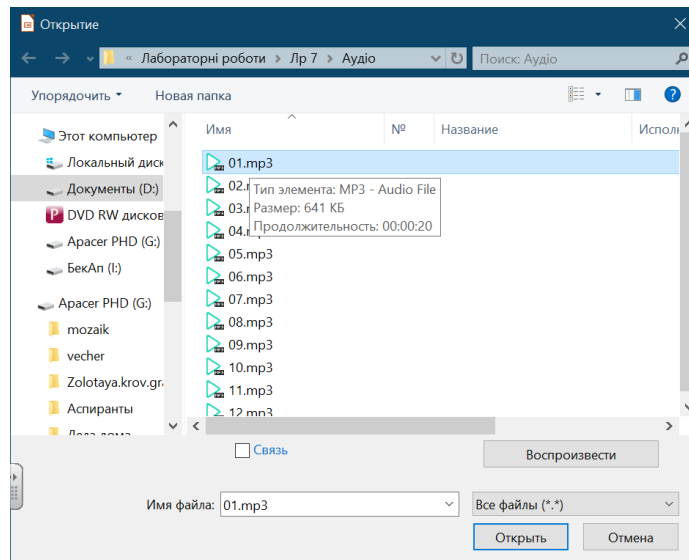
Открытие

« Лабораторні роботи › Лр 7 › Аудіо

Поиск: Аудіо

Упорядочить ▾ Новая папка

Этот компьютер
Локальный диск
Документы (D:)
DVD RW дисков
Apacer PHD (G:)
БекАп (I:)
Apacer PHD (G:)
mozaik
vecher
Zolotaya.krov.gr
Аспиранты
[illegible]

| Имя | № | Название | Испол |
|---|---|---|---|
| 01.mp3 | | | |
| 02.m | | | |
| 03.m | | | |
| 04.m | | | |
| 05.mp3 | | | |
| 06.mp3 | | | |
| 07.mp3 | | | |
| 08.mp3 | | | |
| 09.mp3 | | | |
| 10.mp3 | | | |
| 11.mp3 | | | |
| 12.mp3 | | | |

Тип элемента: MP3 - Audio File
Размер: 641 КБ
Продолжительность: 00:00:20

Связь

Воспроизвести

Имя файла: 01.mp3

Все файлы (*.*)

Открыть

Отмена